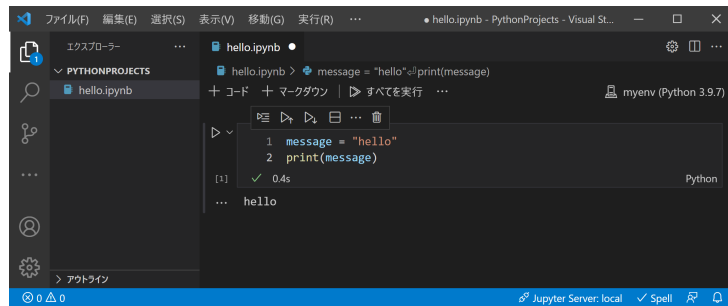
ファイル(F) 編集(E) 選択(S) 表示(V) 移動(G) 実行(R) ···
● hello.ipynb - PythonProjects - Visual St...

エクスプローラー ···
∨ PYTHONPROJECTS
hello.ipynb

hello.ipynb ●
hello.ipynb > message = "hello"↵print(message)
+ コード + マークダウン | ▷ すべてを実行 ···
myenv (Python 3.9.7)

1 message = "hello"
2 print(message)
[1] ✓ 0.4s
Python
··· hello

> アウトライン
⊗ 0 ⚠ 0
Jupyter Server: local ✓ Spell